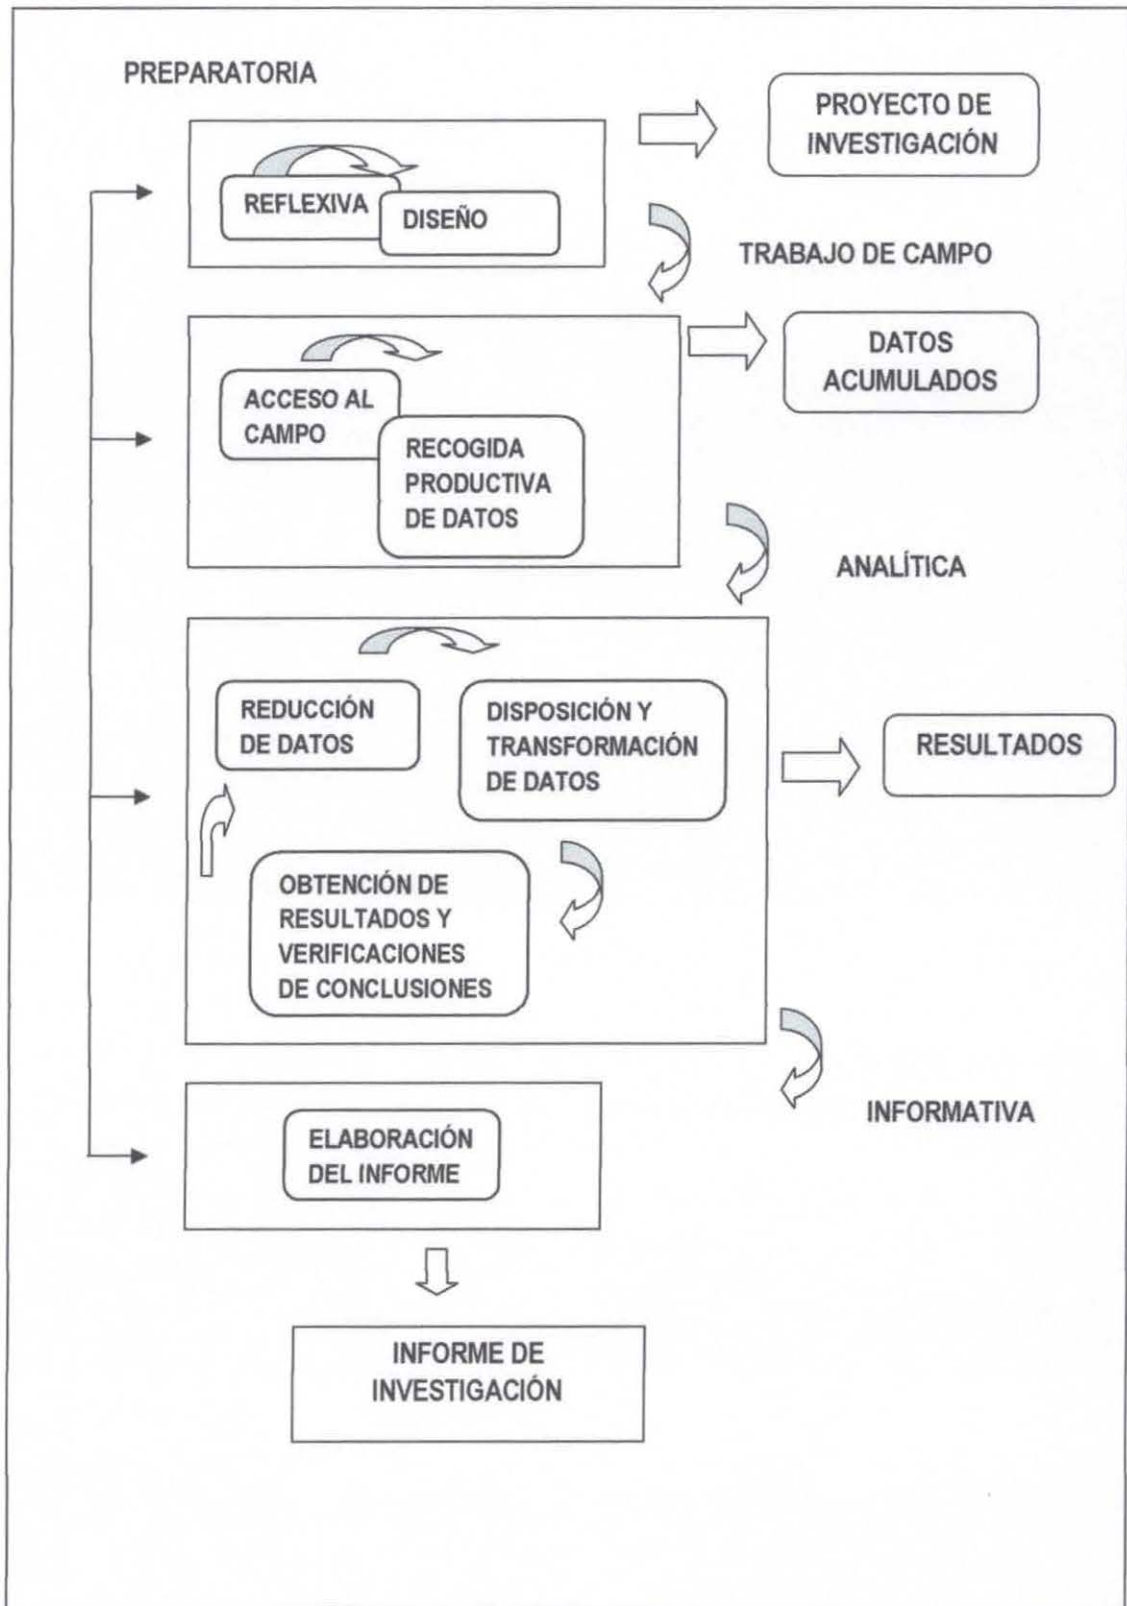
PREPARATORIA

PROYECTO DE INVESTIGACIÓN

REFLEXIVA

DISEÑO

TRABAJO DE CAMPO

DATOS ACUMULADOS

ACCESO AL CAMPO

RECOGIDA PRODUCTIVA DE DATOS

ANALÍTICA

REDUCCIÓN DE DATOS

DISPOSICIÓN Y TRANSFORMACIÓN DE DATOS

RESULTADOS

OBTENCIÓN DE RESULTADOS Y VERIFICACIONES DE CONCLUSIONES

INFORMATIVA

ELABORACIÓN DEL INFORME

INFORME DE INVESTIGACIÓN